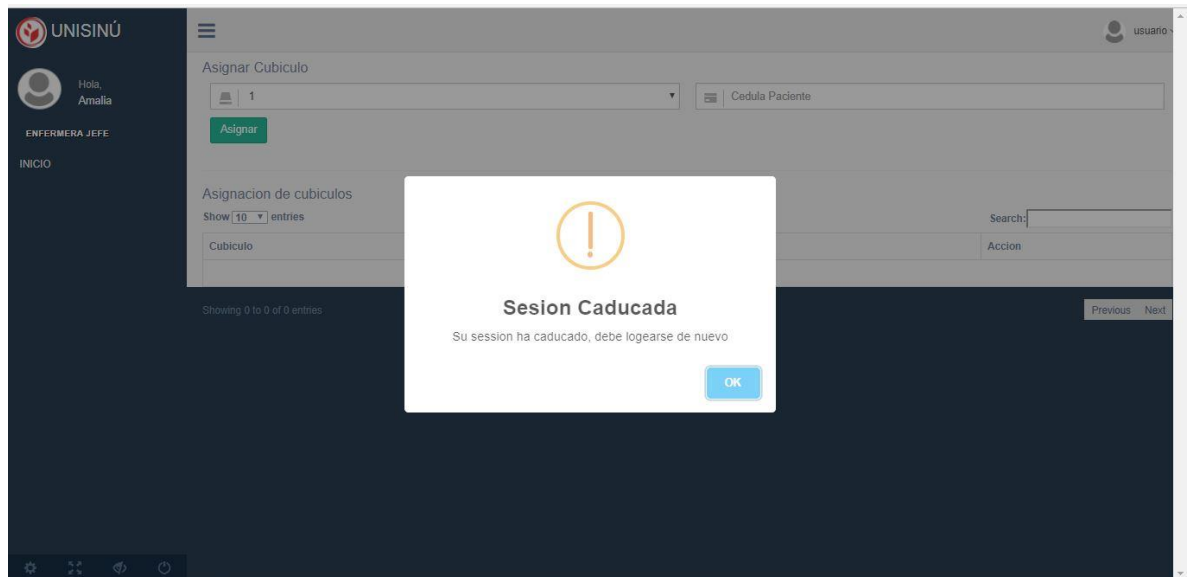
UNISINÚ

Hola,
Amalia

ENFERMERA JEFE

INICIO

usuario

Asignar Cubiculo

1

Cedula Paciente

Asignar

Asignacion de cubiculos

Show 10 entries

Search:

| Cubiculo | Accion |
|---|---|

Showing 0 to 0 of 0 entries

Previous Next

Sesion Caducada

Su session ha caducado, debe logearse de nuevo

OK